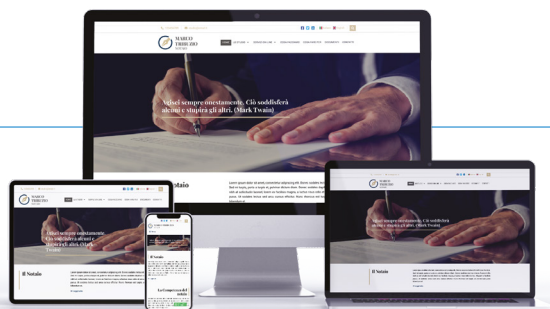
MARCO TRIBUZIO NOTAIO

Agisci sempre onestamente. Ciò soddisferà alcuni e stupirà gli altri. (Mark Twain)

Il Notaio

Agisci sempre onestamente. Ciò soddisferà alcuni e stupirà gli altri. (Mark Twain)

Il Notaio

Agisci sempre onestamente. Ciò soddisferà alcuni e stupirà gli altri. (Mark Twain)

Il Notaio

Le Competenze del Notaio